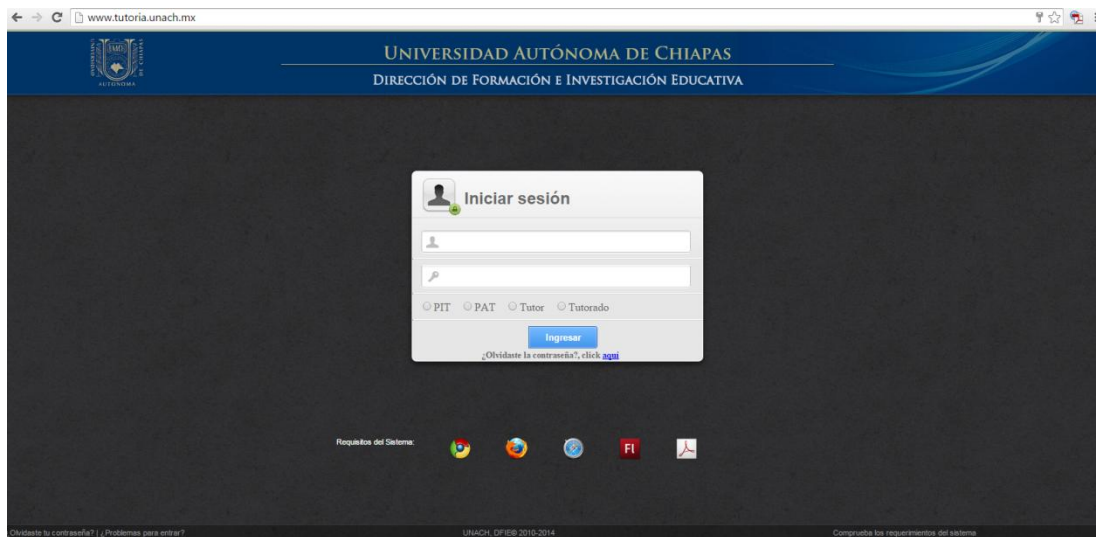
www.tutoria.unach.mx

AUTÓNOMA

UNIVERSIDAD AUTÓNOMA DE CHIAPAS
DIRECCIÓN DE FORMACIÓN E INVESTIGACIÓN EDUCATIVA

Iniciar sesión

PIT PAT Tutor Tutorado

Ingresar

¿Olvidaste la contraseña?, click aquí

Requisitos del Sistema:

Fl

Olvidaste tu contraseña? | ¿Problemas para entrar?

UNACH, DFIE© 2010-2014

Comprueba los requerimientos del sistema